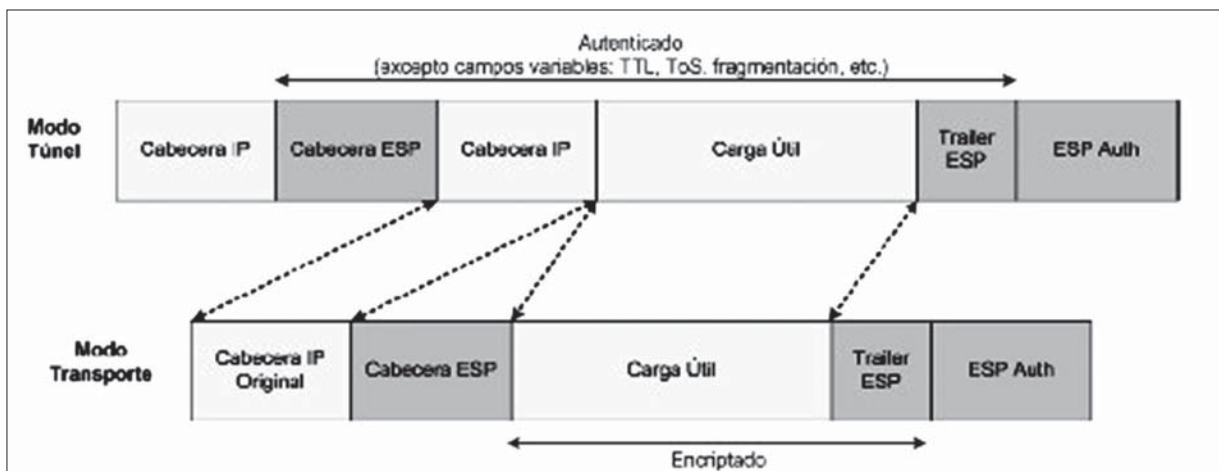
Autenticado
(excepto campos variables: TTL, ToS, fragmentación, etc.)

Modo Túnel

| Cabecera IP | Cabecera ESP | Cabecera IP | Carga Útil | Trailer ESP | ESP Auth |
|---|---|---|---|---|---|

Modo Transporte

| Cabecera IP Original | Cabecera ESP | Carga Útil | Trailer ESP | ESP Auth |
|---|---|---|---|---|

Encriptado